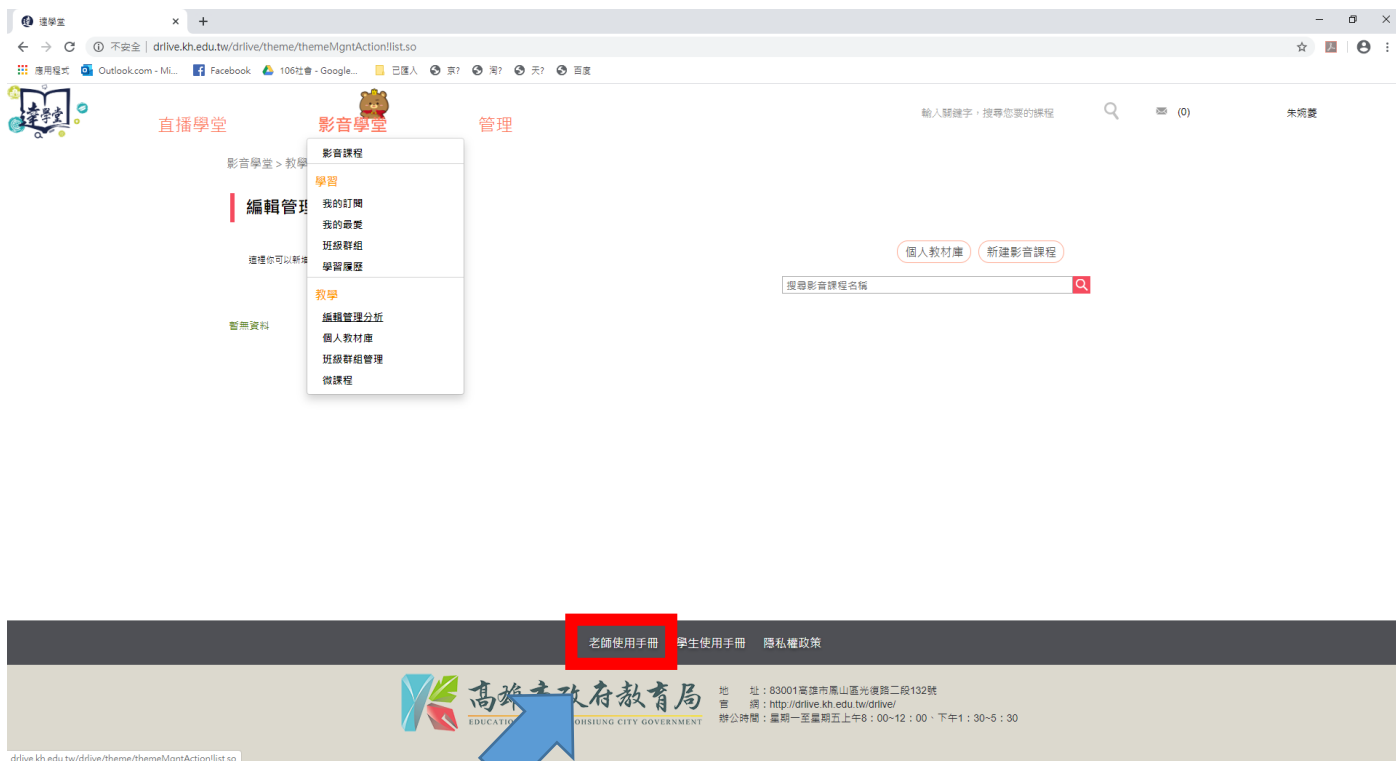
達學堂 ×  +

不安全 | drlive.kh.edu.tw/drlive/theme/themeMgntAction!list.so

應用程式  Outlook.com - Mi...  Facebook  106社會 - Google...  已匯入  京?  滬?  天?  百度

達學堂

直播學堂  影音學堂  管理

輸入關鍵字，搜尋您要的課程  (0)  朱婉菱

影音課程
學習
我的訂閱
我的最愛
班級群組
學習履歷
教學
編輯管理分析
個人教材庫
班級群組管理
微課程

影音學堂 > 教學

編輯管理

這裡你可以新增

暫無資料

個人教材庫  新建影音課程

搜尋影音課程名稱

老師使用手冊  學生使用手冊  隱私權政策

高雄市政府教育局
EDUCATION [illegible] KAOHSIUNG CITY GOVERNMENT

地　　址：83001高雄市鳳山區光復路二段132號
官　　網：http://drlive.kh.edu.tw/drlive/
辦公時間：星期一至星期五上午8：00~12：00、下午1：30~5：30

drlive.kh.edu.tw/drlive/theme/themeMgntAction!list.so